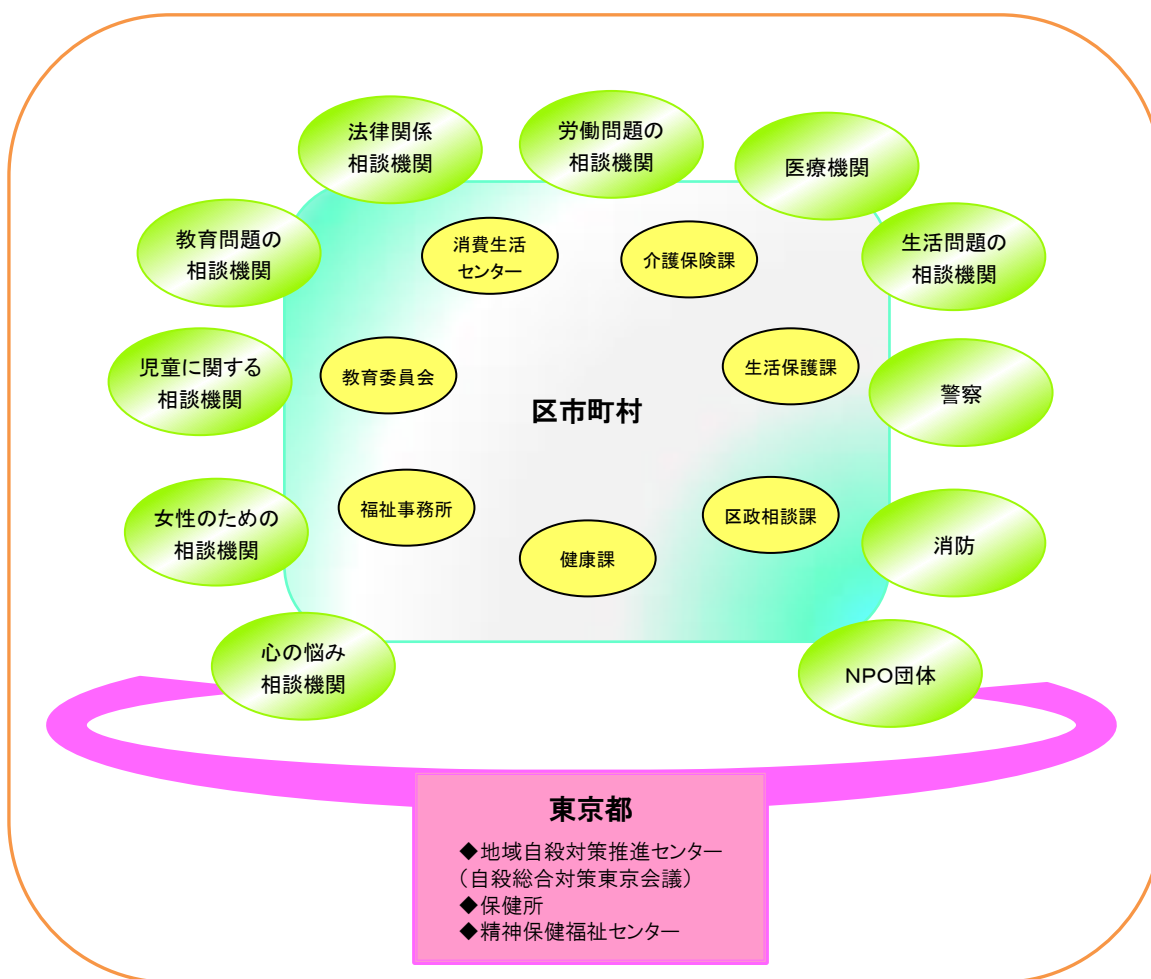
法律関係
相談機関

労働問題の
相談機関

医療機関

教育問題の
相談機関

消費生活
センター

介護保険課

生活問題の
相談機関

児童に関する
相談機関

教育委員会

区市町村

生活保護課

警察

女性のための
相談機関

福祉事務所

健康課

区政相談課

消防

心の悩み
相談機関

NPO団体

東京都
◆地域自殺対策推進センター
（自殺総合対策東京会議）
◆保健所
◆精神保健福祉センター